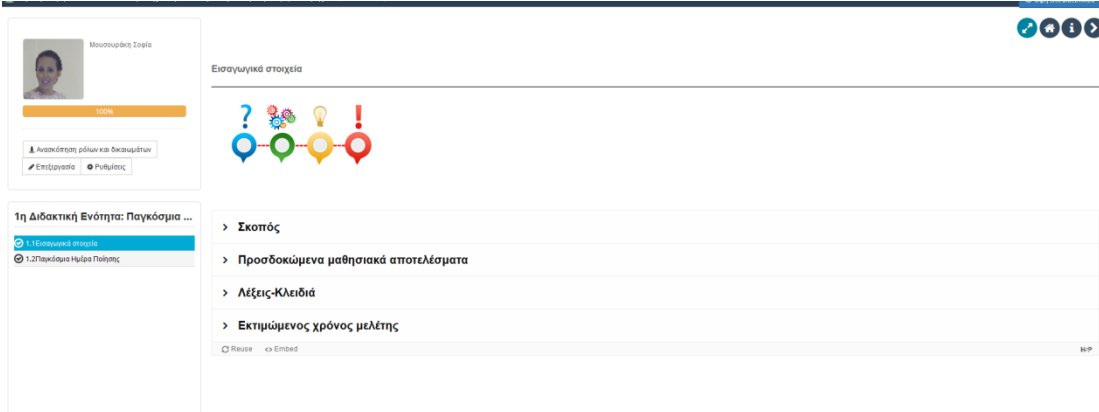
Μουσουράκη Σοφία

100%

Ανασκόπηση ρόλων και δικαιωμάτων

Επεξεργασία

Ρυθμίσεις

1η Διδακτική Ενότητα: Παγκόσμια ...

1.1Εισαγωγικά στοιχεία

1.2Παγκόσμια Ημέρα Ποίησης

Εισαγωγικά στοιχεία

?

!

> Σκοπός

> Προσδοκώμενα μαθησιακά αποτελέσματα

> Λέξεις-Κλειδιά

> Εκτιμώμενος χρόνος μελέτης

Reuse

Embed

H-P